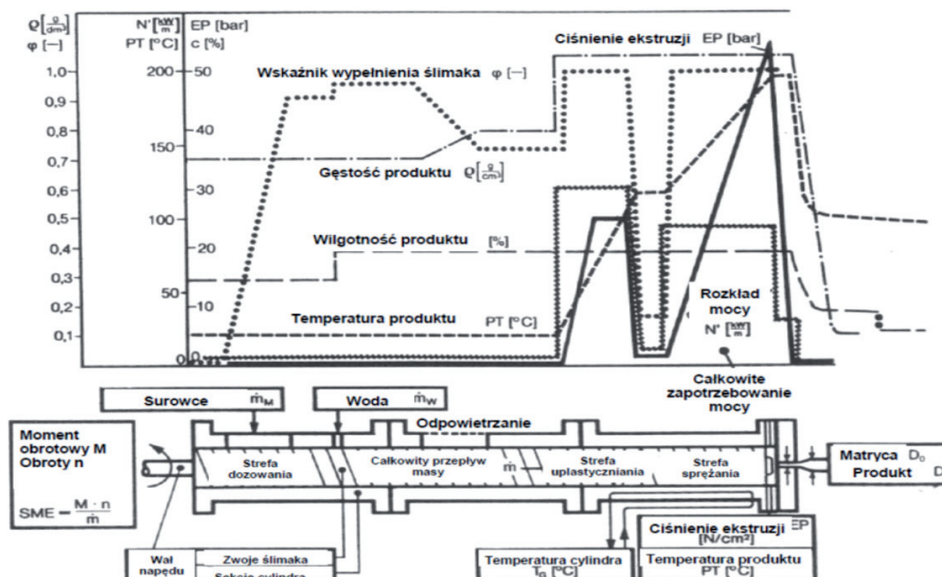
$\varrho\left[\frac{g}{dm^3}\right]$
φ [–]
$N'\left[\frac{kW}{m}\right]$
PT [°C]
EP [bar]
c [%]

1,0
0,9
0,8
0,7
0,6
0,5
0,4
0,3
0,2
0,1
0

200
150
100
50
0

50
40
30
20
10
0

Ciśnienie ekstruzji EP [bar]
Wskaźnik wypełnienia ślimaka φ [–]
Gęstość produktu $\varrho\left[\frac{g}{dm^3}\right]$
Wilgotność produktu [%]
Temperatura produktu PT [°C]
Rozkład mocy $N'\left[\frac{kW}{m}\right]$

Całkowite zapotrzebowanie mocy

Surowce $\dot{m}_M$
Woda $\dot{m}_W$
Odpowietrzanie
Moment obrotowy M
Obroty n
$SME = \frac{M \cdot n}{\dot{m}}$
Strefa dozowania
Całkowity przepływ masy
$\dot{m}$
Strefa uplastyczniania
Strefa sprężania
Matryca $D_0$
Produkt D
Wał napędu
Zwoje ślimaka
Sekcje cylindra
Temperatura cylindra $T_G$ [°C]
Ciśnienie ekstruzji EP [N/cm²]
Temperatura produktu PT [°C]